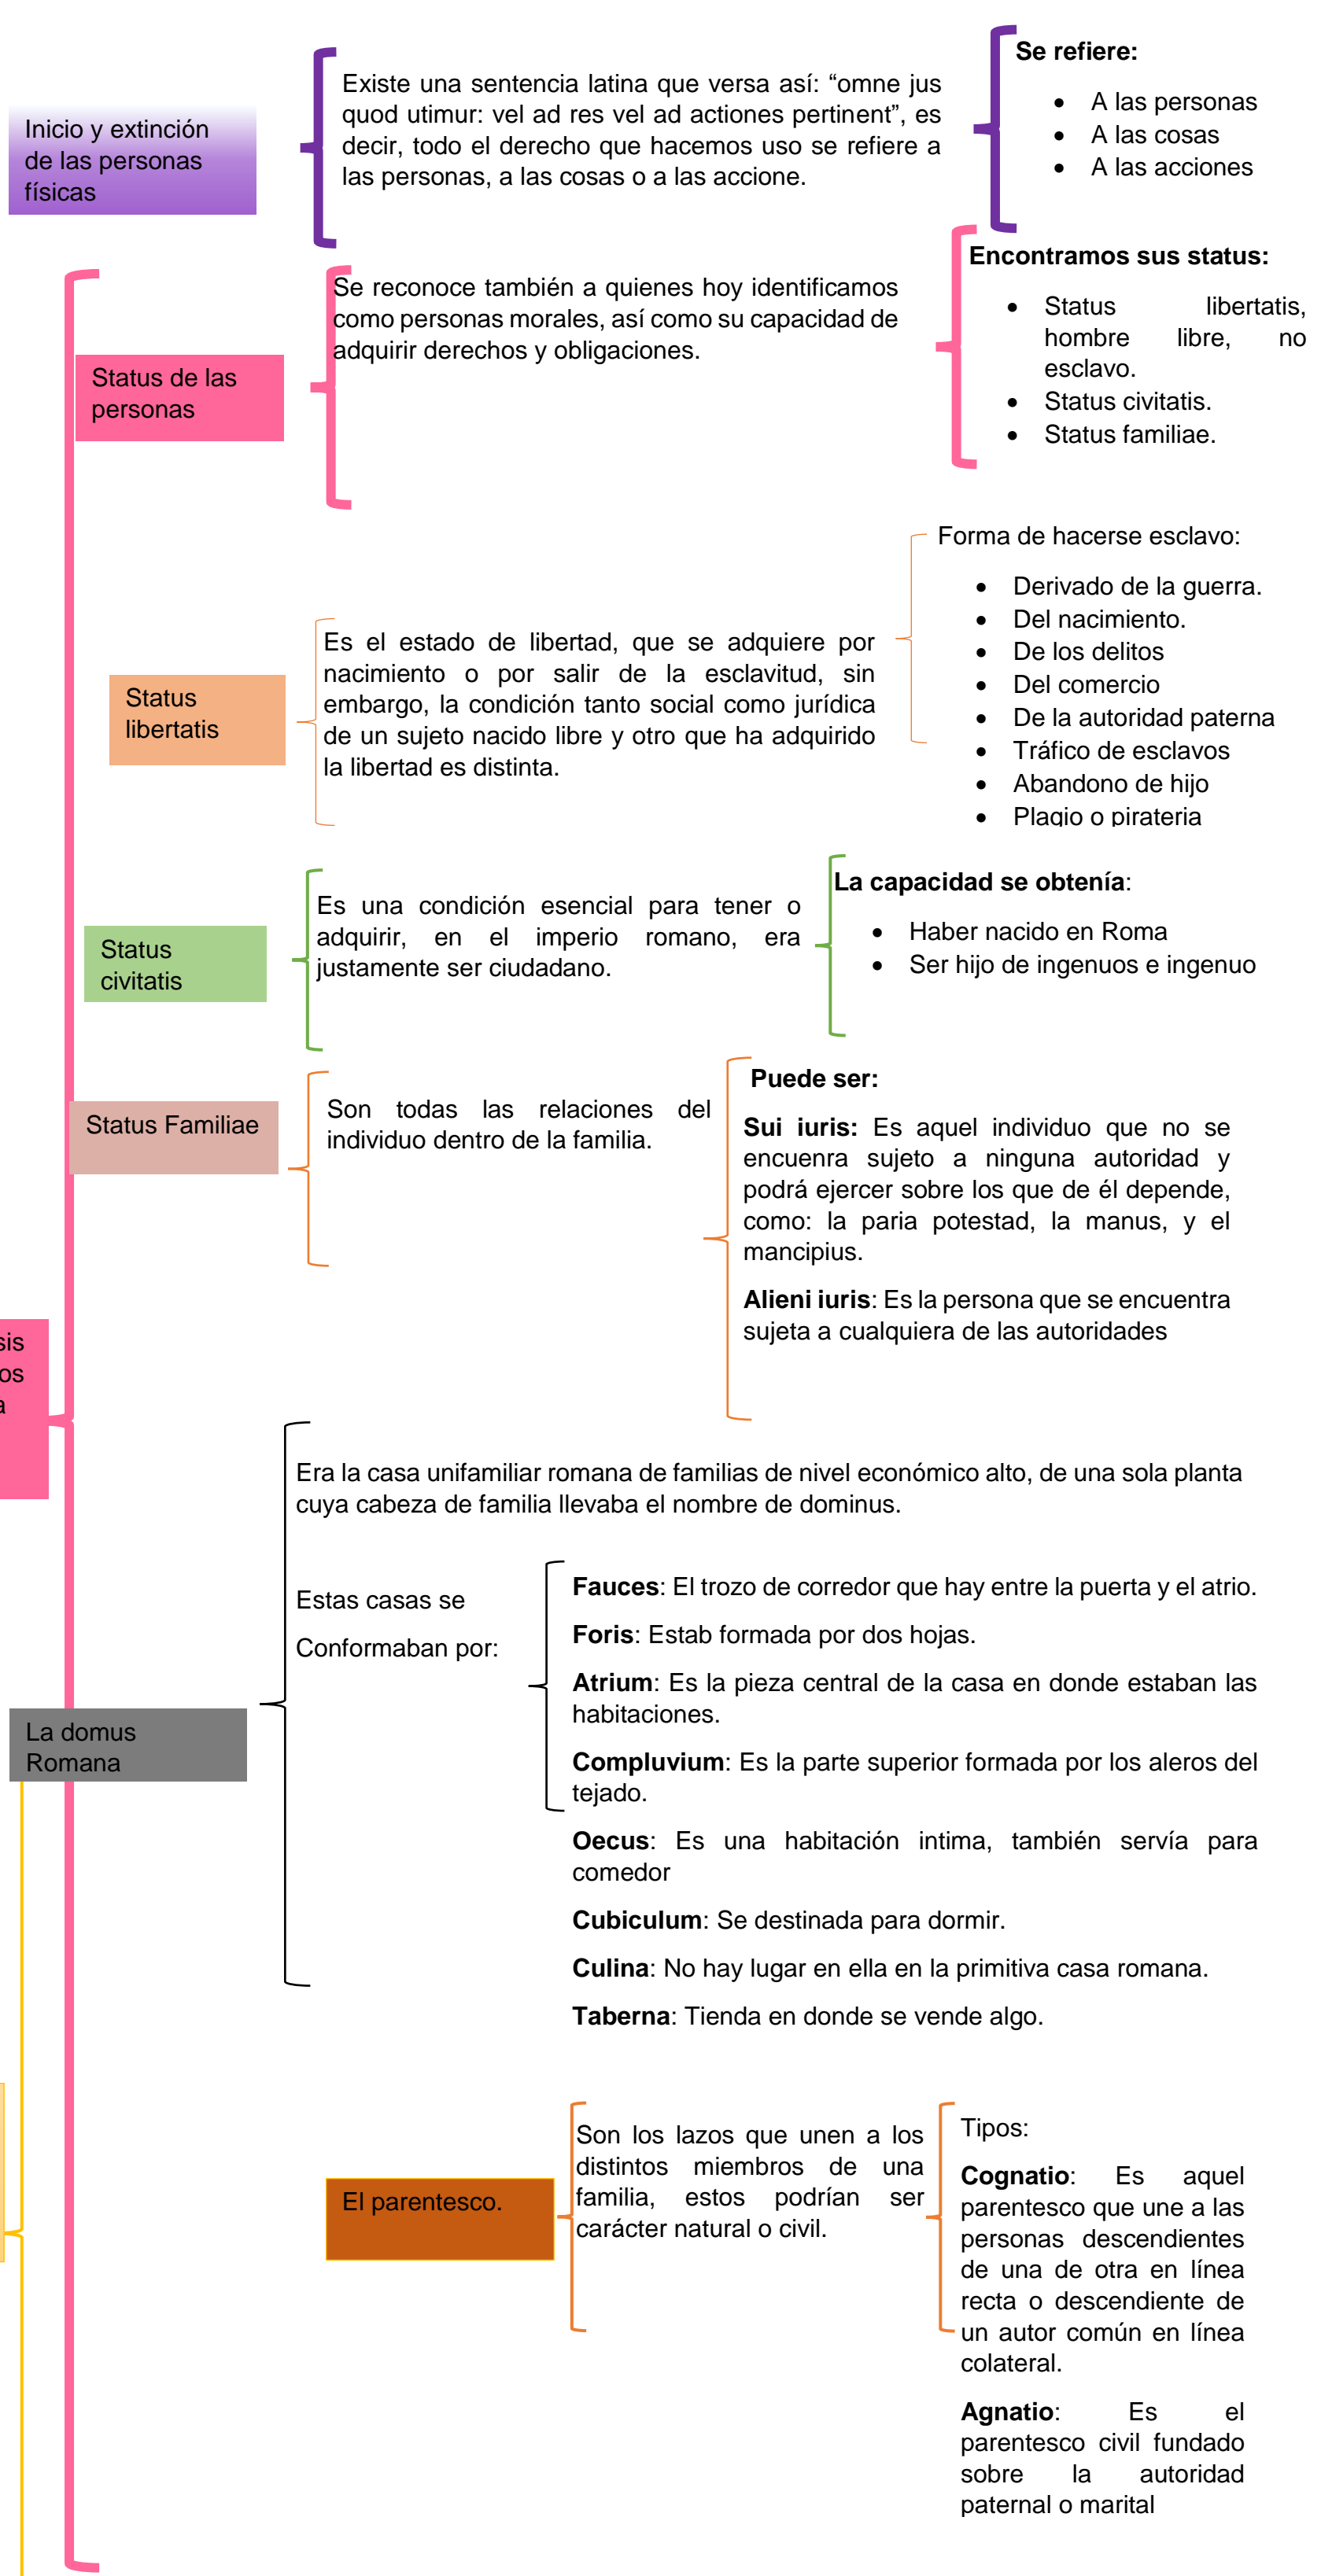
Inicio y extinción de las personas físicas

Existe una sentencia latina que versa así: “omne jus quod utimur: vel ad res vel ad actiones pertinent”, es decir, todo el derecho que hacemos uso se refiere a las personas, a las cosas o a las accione.

**Se refiere:**

- A las personas
- A las cosas
- A las acciones

Status de las personas

Se reconoce también a quienes hoy identificamos como personas morales, así como su capacidad de adquirir derechos y obligaciones.

**Encontramos sus status:**

- Status libertatis, hombre libre, no esclavo.
- Status civitatis.
- Status familiae.

Status libertatis

Es el estado de libertad, que se adquiere por nacimiento o por salir de la esclavitud, sin embargo, la condición tanto social como jurídica de un sujeto nacido libre y otro que ha adquirido la libertad es distinta.

Forma de hacerse esclavo:

- Derivado de la guerra.
- Del nacimiento.
- De los delitos
- Del comercio
- De la autoridad paterna
- Tráfico de esclavos
- Abandono de hijo
- Plagio o pirateria

Status civitatis

Es una condición esencial para tener o adquirir, en el imperio romano, era justamente ser ciudadano.

**La capacidad se obtenía**:

- Haber nacido en Roma
- Ser hijo de ingenuos e ingenuo

Status Familiae

Son todas las relaciones del individuo dentro de la familia.

**Puede ser:**

**Sui iuris:** Es aquel individuo que no se encuenra sujeto a ninguna autoridad y podrá ejercer sobre los que de él depende, como: la paria potestad, la manus, y el mancipius.

**Alieni iuris**: Es la persona que se encuentra sujeta a cualquiera de las autoridades

sis
os
a

La domus Romana

Era la casa unifamiliar romana de familias de nivel económico alto, de una sola planta cuya cabeza de familia llevaba el nombre de dominus.

Estas casas se

Conformaban por:

**Fauces**: El trozo de corredor que hay entre la puerta y el atrio.

**Foris**: Estab formada por dos hojas.

**Atrium**: Es la pieza central de la casa en donde estaban las habitaciones.

**Compluvium**: Es la parte superior formada por los aleros del tejado.

**Oecus**: Es una habitación intima, también servía para comedor

**Cubiculum**: Se destinada para dormir.

**Culina**: No hay lugar en ella en la primitiva casa romana.

**Taberna**: Tienda en donde se vende algo.

El parentesco.

Son los lazos que unen a los distintos miembros de una familia, estos podrían ser carácter natural o civil.

Tipos:

**Cognatio**: Es aquel parentesco que une a las personas descendientes de una de otra en línea recta o descendiente de un autor común en línea colateral.

**Agnatio**: Es el parentesco civil fundado sobre la autoridad paternal o marital